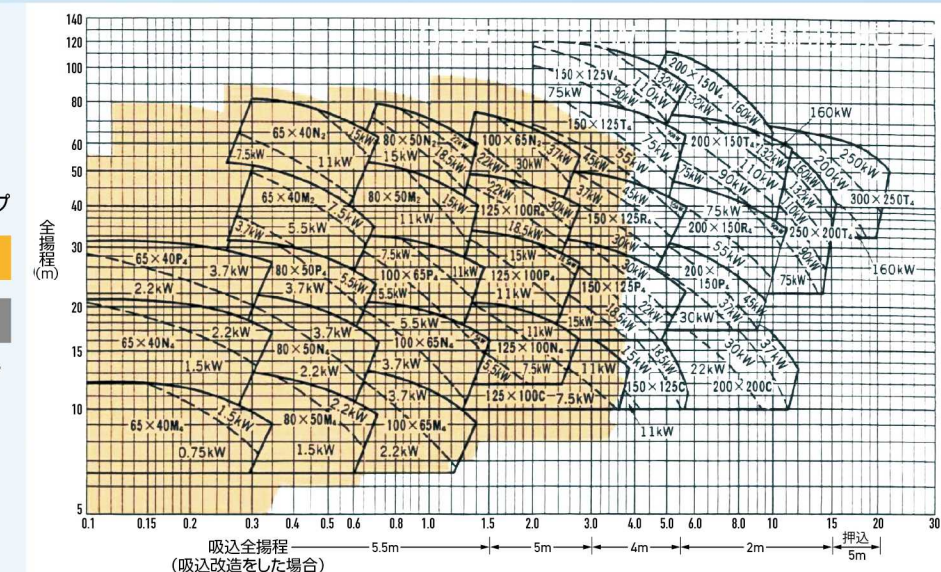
140
120
100
80
60
50
40
30
20
15
10
5

全揚程(m)

プ

0.1 0.15 0.2 0.3 0.4 0.5 0.6 0.8 1.0 1.5 2.0 3.0 4.0 5.0 6.0 8.0 10 15 20 30

吸込全揚程
(吸込改造をした場合)
5.5m
5m
4m
2m
押込
5m

65×40N₂
7.5kW
11kW
15kW
80×50N₂
15kW
18.5kW
100×65N₂
22kW
30kW
37kW
45kW
55kW
150×125V₄
75kW
90kW
110kW
132kW
200×150V₄
132kW
160kW
160kW
150×125T₄
75kW
200×150T₄
132kW
200kW
250kW
65×40M₂
5.5kW
3.7kW
7.5kW
80×50M₂
11kW
15kW
22kW
125×100R₂
18.5kW
30kW
37kW
45kW
150×125R₄
55kW
75kW
90kW
110kW
132kW
75kW
200×150R₄
90kW
110kW
300×250T₄
250×200T₄
160kW
65×40P₄
3.7kW
2.2kW
80×50P₄
3.7kW
5.5kW
7.5kW
100×65P₄
5.5kW
11kW
15kW
125×100P₄
11kW
18.5kW
150×125P₄
30kW
22kW
200×150P₄
30kW
37kW
45kW
55kW
75kW
65×40N₄
2.2kW
1.5kW
80×50N₄
3.7kW
2.2kW
100×65N₄
5.5kW
3.7kW
11kW
125×100N₄
7.5kW
11kW
15kW
18.5kW
15kW
22kW
30kW
37kW
65×40M₄
1.5kW
0.75kW
80×50M₄
1.5kW
2.2kW
100×65M₄
2.2kW
3.7kW
125×100C
7.5kW
150×125C
200×200C
11kW